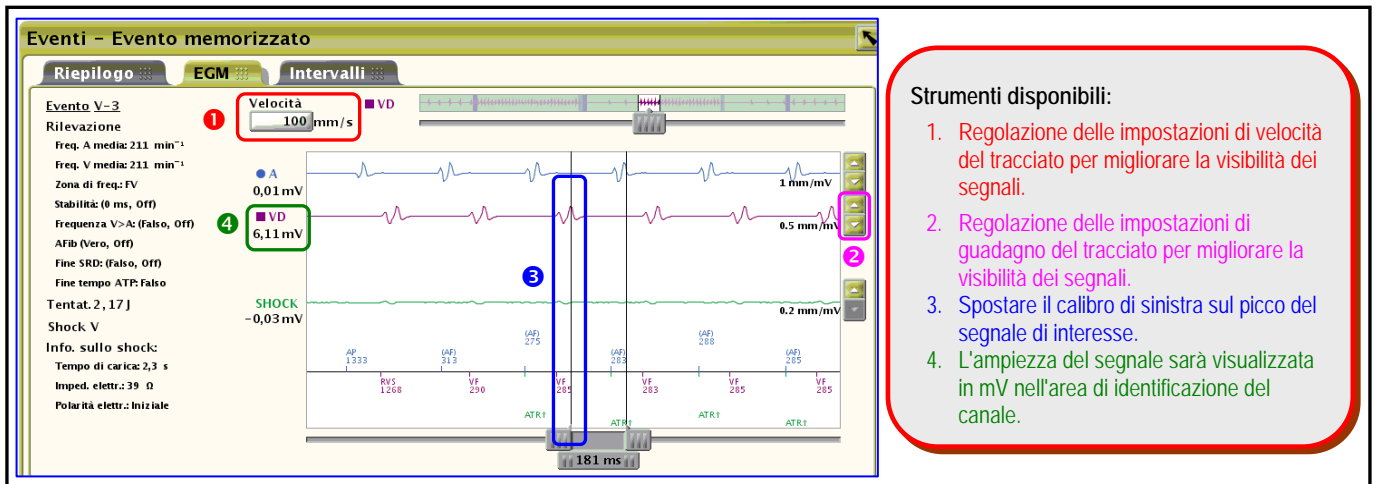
Eventi - Evento memorizzato

Riepilogo EGM Intervalli

Evento V-3
Rilevazione
Freq. A media: 211 min⁻¹
Freq. V media: 211 min⁻¹
Zona di freq.: FV
Stabilità: (0 ms, Off)
Frequenza V>A: (Falso, Off)
AFib (Vero, Off)
Fine SRD: (Falso, Off)
Fine tempo ATP: Falso
Tentat. 2, 17 J
Shock V
Info. sullo shock:
Tempo di carica: 2,3 s
Imped. elettr.: 39 Ω
Polarità elettr.: Iniziale

1 Velocità 100 mm/s

VD

A
0,01 mV
1 mm/mV

4 VD
6,11 mV
0.5 mm/mV

2

3

SHOCK
-0,03 mV
0.2 mm/mV

AP 1333
(AF) 313
(AF) 275
(AF) 283
(AF) 288
(AF) 285

RVS 1268
VF 290
VF 285
VF 283
VF 285
VF 285

ATR↑ ATR↑ ATR↑ ATR↑

181 ms

Strumenti disponibili:
1. Regolazione delle impostazioni di velocità del tracciato per migliorare la visibilità dei segnali.
2. Regolazione delle impostazioni di guadagno del tracciato per migliorare la visibilità dei segnali.
3. Spostare il calibro di sinistra sul picco del segnale di interesse.
4. L'ampiezza del segnale sarà visualizzata in mV nell'area di identificazione del canale.